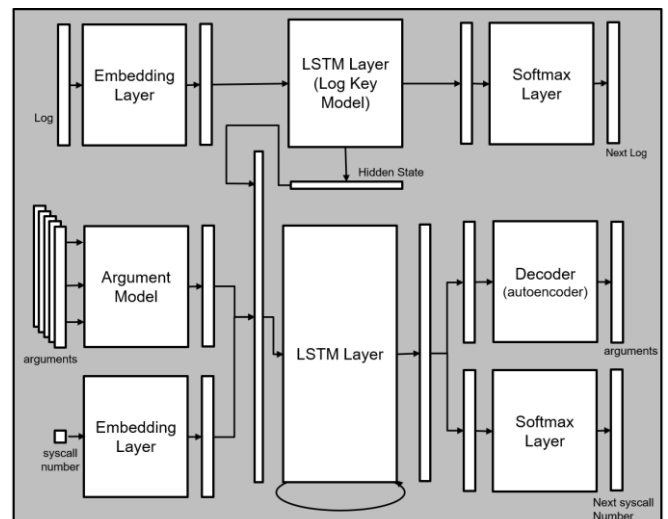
Log

Embedding Layer

LSTM Layer (Log Key Model)

Softmax Layer

Next Log

Hidden State

Argument Model

arguments

Embedding Layer

syscall number

LSTM Layer

Decoder (autoencoder)

arguments

Softmax Layer

Next syscall Number